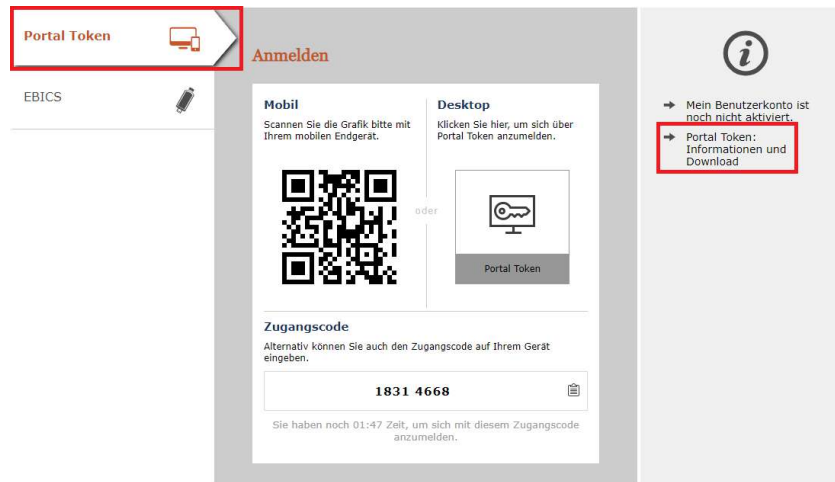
Portal Token

EBICS

Anmelden

Mobil

Scannen Sie die Grafik bitte mit Ihrem mobilen Endgerät.

oder

Desktop

Klicken Sie hier, um sich über Portal Token anzumelden.

Portal Token

Zugangscode

Alternativ können Sie auch den Zugangscode auf Ihrem Gerät eingeben.

1831 4668

Sie haben noch 01:47 Zeit, um sich mit diesem Zugangscode anzumelden.

→ Mein Benutzerkonto ist noch nicht aktiviert.

→ Portal Token: Informationen und Download